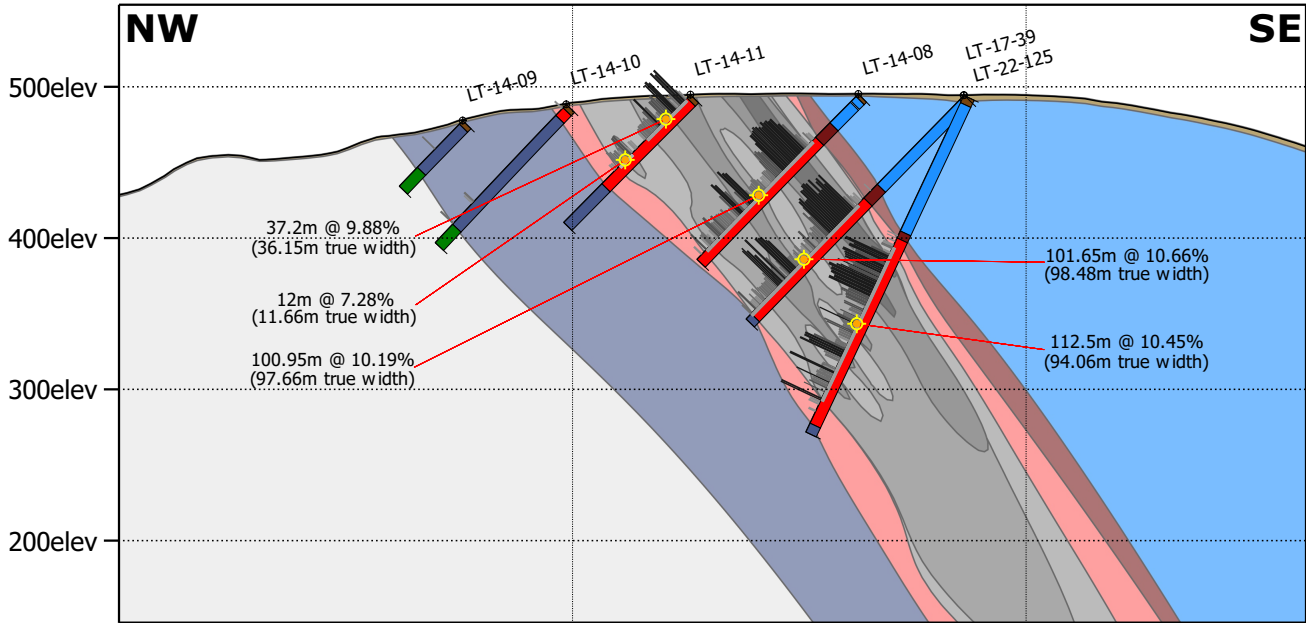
NW

SE

500elev

400elev

300elev

200elev

LT-14-09

LT-14-10

LT-14-11

LT-14-08

LT-17-39

LT-22-125

37.2m @ 9.88%
(36.15m true width)

12m @ 7.28%
(11.66m true width)

100.95m @ 10.19%
(97.66m true width)

101.65m @ 10.66%
(98.48m true width)

112.5m @ 10.45%
(94.06m true width)